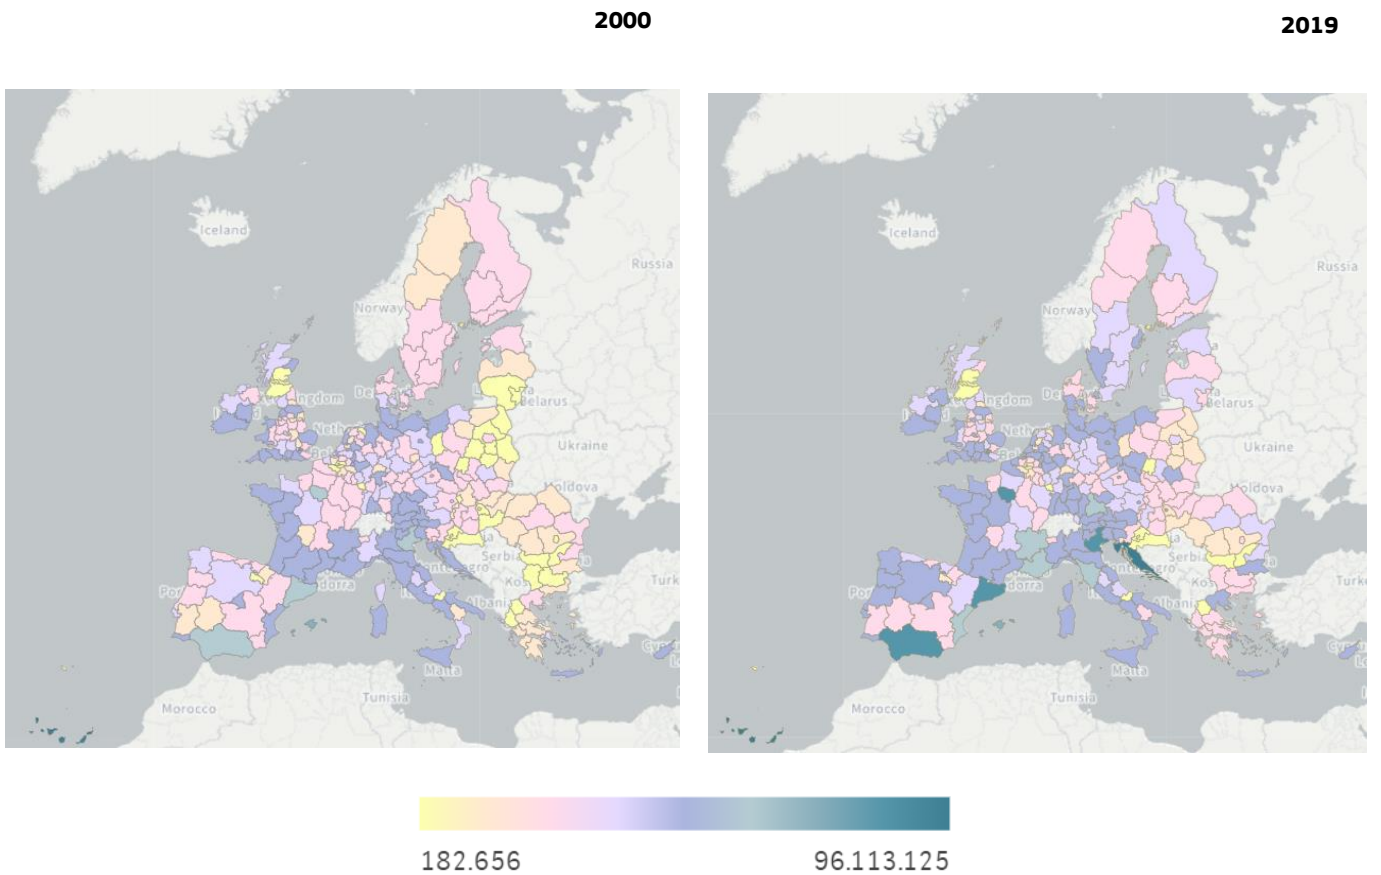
2000

2019

Iceland
Norway
Russia
Belarus
Ukraine
Moldova
Serbia
Kos
Albani
Malta
Tunisia
Morocco
Por
Turk
Cypru

Iceland
Norway
Russia
Belarus
Ukraine
Moldova
Serbia
Albani
Malta
Tunisia
Morocco
Por
Turk

182.656
96.113.125